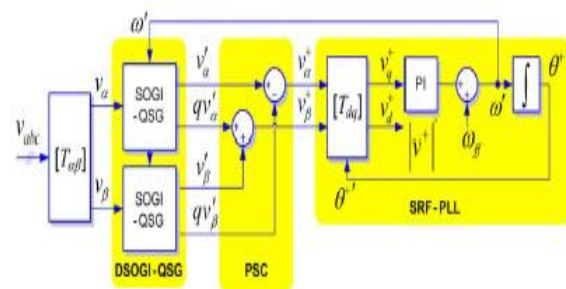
$\omega'$

$v_{abc}$

$[T_{\alpha\beta}]$

$v_\alpha$

$v_\beta$

SOGI -QSG

SOGI -QSG

$v'_\alpha$

$qv'_\alpha$

$v'_\beta$

$qv'_\beta$

DSOGI-QSG

PSC

$v^+_\alpha$

$v^+_\beta$

$[T_{dq}]$

$v^+_q$

$v^+_d$

$|v^+|$

PI

$\omega_{ff}$

$\omega'$

$\int$

$\theta'$

$\theta'$

SRF-PLL